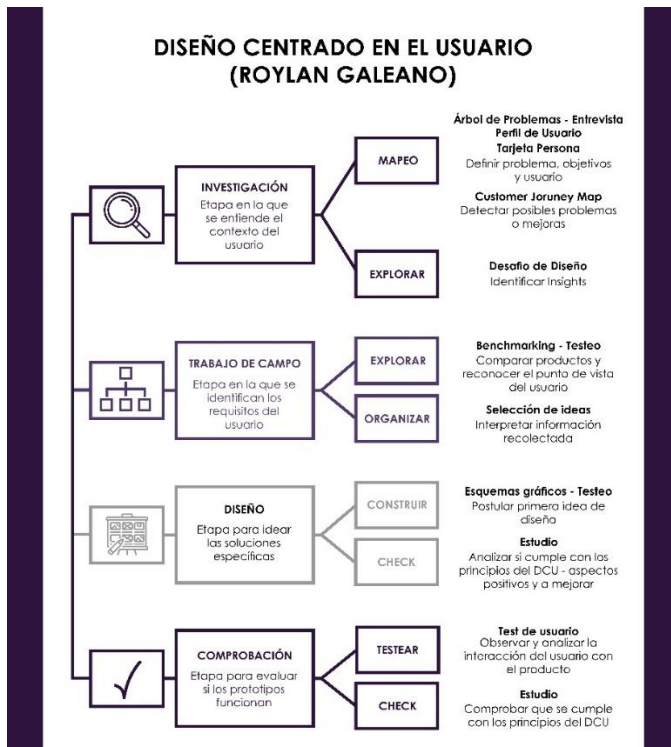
DISEÑO CENTRADO EN EL USUARIO
(ROYLAN GALEANO)

INVESTIGACIÓN
Etapa en la que se entiende el contexto del usuario

MAPEO

Árbol de Problemas - Entrevista
Perfil de Usuario
Tarjeta Persona
Definir problema, objetivos y usuario

Customer Joruney Map
Detectar posibles problemas o mejoras

EXPLORAR

Desafío de Diseño
Identificar Insights

TRABAJO DE CAMPO
Etapa en la que se identifican los requisitos del usuario

EXPLORAR

Benchmarking - Testeo
Comparar productos y reconocer el punto de vista del usuario

ORGANIZAR

Selección de ideas
Interpretar información recolectada

DISEÑO
Etapa para idear las soluciones específicas

CONSTRUIR

Esquemas gráficos - Testeo
Postular primera idea de diseño

CHECK

Estudio
Analizar si cumple con los principios del DCU - aspectos positivos y a mejorar

COMPROBACIÓN
Etapa para evaluar si los prototipos funcionan

TESTEAR

Test de usuario
Observar y analizar la interacción del usuario con el producto

CHECK

Estudio
Comprobar que se cumple con los principios del DCU